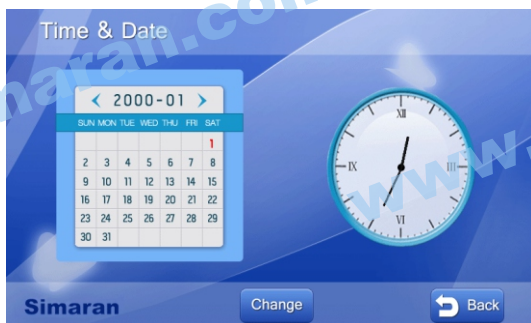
Time & Date

simaran.com

< 2000-01 >

| SUN | MON | TUE | WED | THU | FRI | SAT |
|---|---|---|---|---|---|---|
| | | | | | | 1 |
| 2 | 3 | 4 | 5 | 6 | 7 | 8 |
| 9 | 10 | 11 | 12 | 13 | 14 | 15 |
| 16 | 17 | 18 | 19 | 20 | 21 | 22 |
| 23 | 24 | 25 | 26 | 27 | 28 | 29 |
| 30 | 31 | | | | | |

XII
III
VI
IX

www.

Simaran

Change

Back